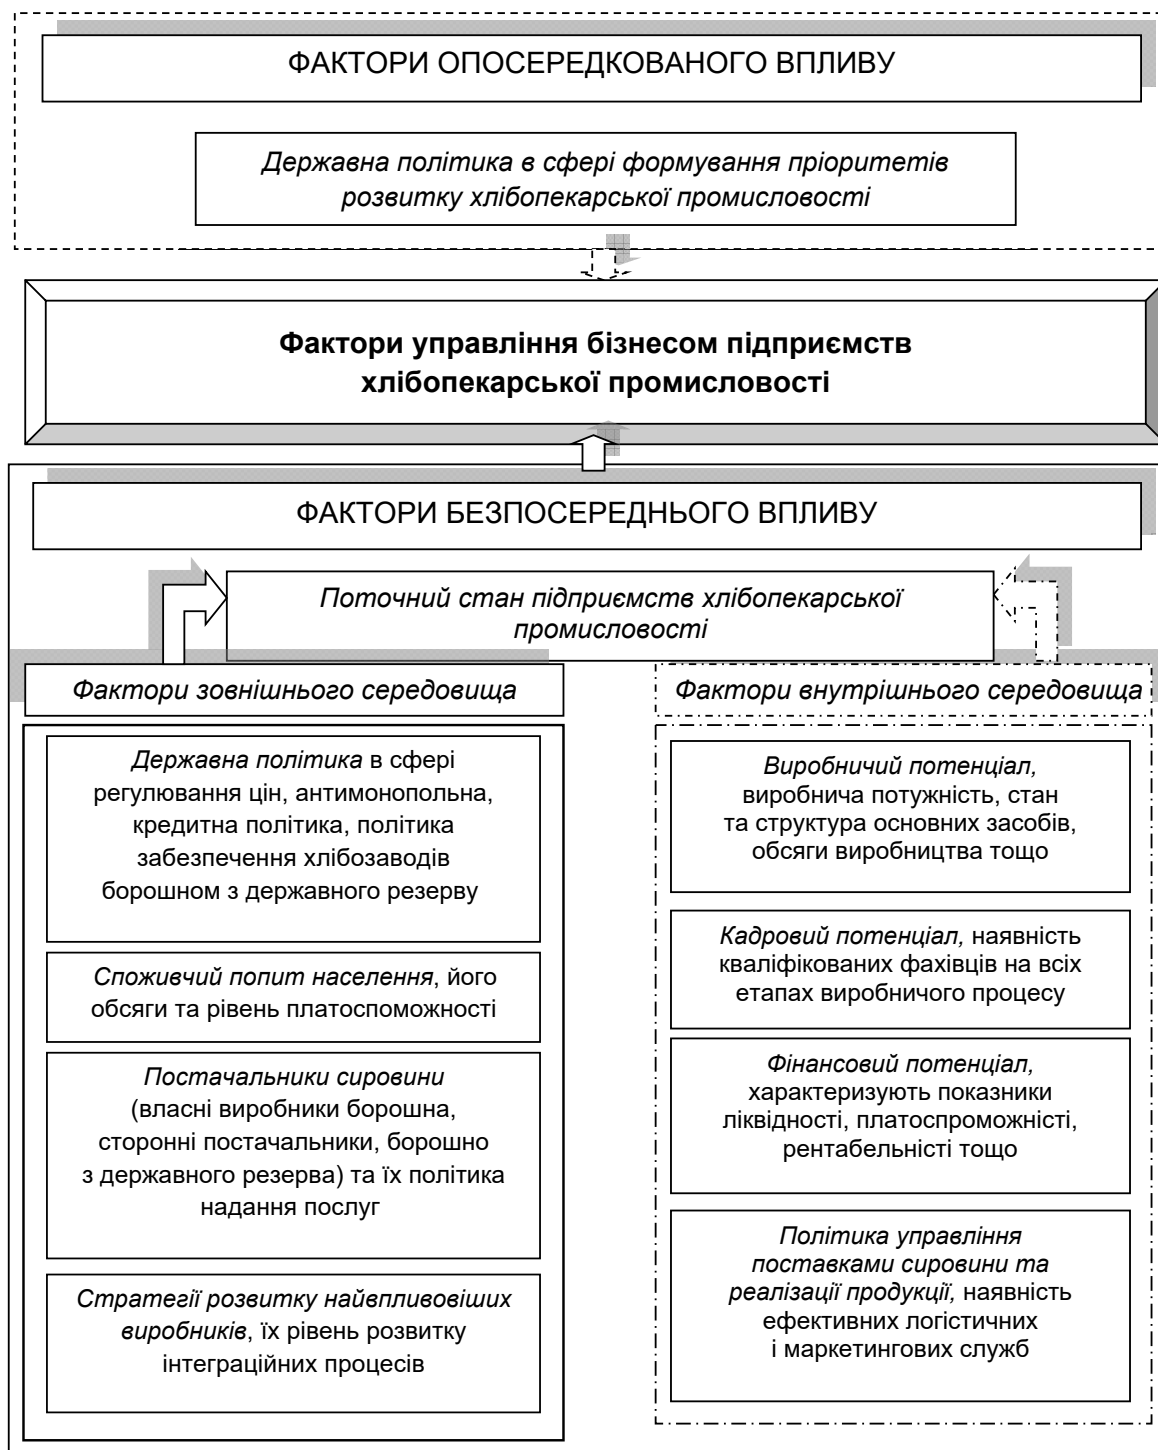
ФАКТОРИ ОПОСЕРЕДКОВАНОГО ВПЛИВУ

Державна політика в сфері формування пріоритетів розвитку хлібопекарської промисловості

**Фактори управління бізнесом підприємств хлібопекарської промисловості**

ФАКТОРИ БЕЗПОСЕРЕДНЬОГО ВПЛИВУ

Поточний стан підприємств хлібопекарської промисловості

Фактори зовнішнього середовища

Державна політика в сфері регулювання цін, антимонопольна, кредитна політика, політика забезпечення хлібозаводів борошном з державного резерву

Споживчий попит населення, його обсяги та рівень платоспоможності

Постачальники сировини (власні виробники борошна, сторонні постачальники, борошно з державного резерва) та їх політика надання послуг

Стратегії розвитку найвпливовіших виробників, їх рівень розвитку інтеграційних процесів

Фактори внутрішнього середовища

Виробничий потенціал, виробнича потужність, стан та структура основних засобів, обсяги виробництва тощо

Кадровий потенціал, наявність кваліфікованих фахівців на всіх етапах виробничого процесу

Фінансовий потенціал, характеризують показники ліквідності, платоспроможністі, рентабельністі тощо

Політика управління поставками сировини та реалізації продукції, наявність ефективних логістичних і маркетингових служб